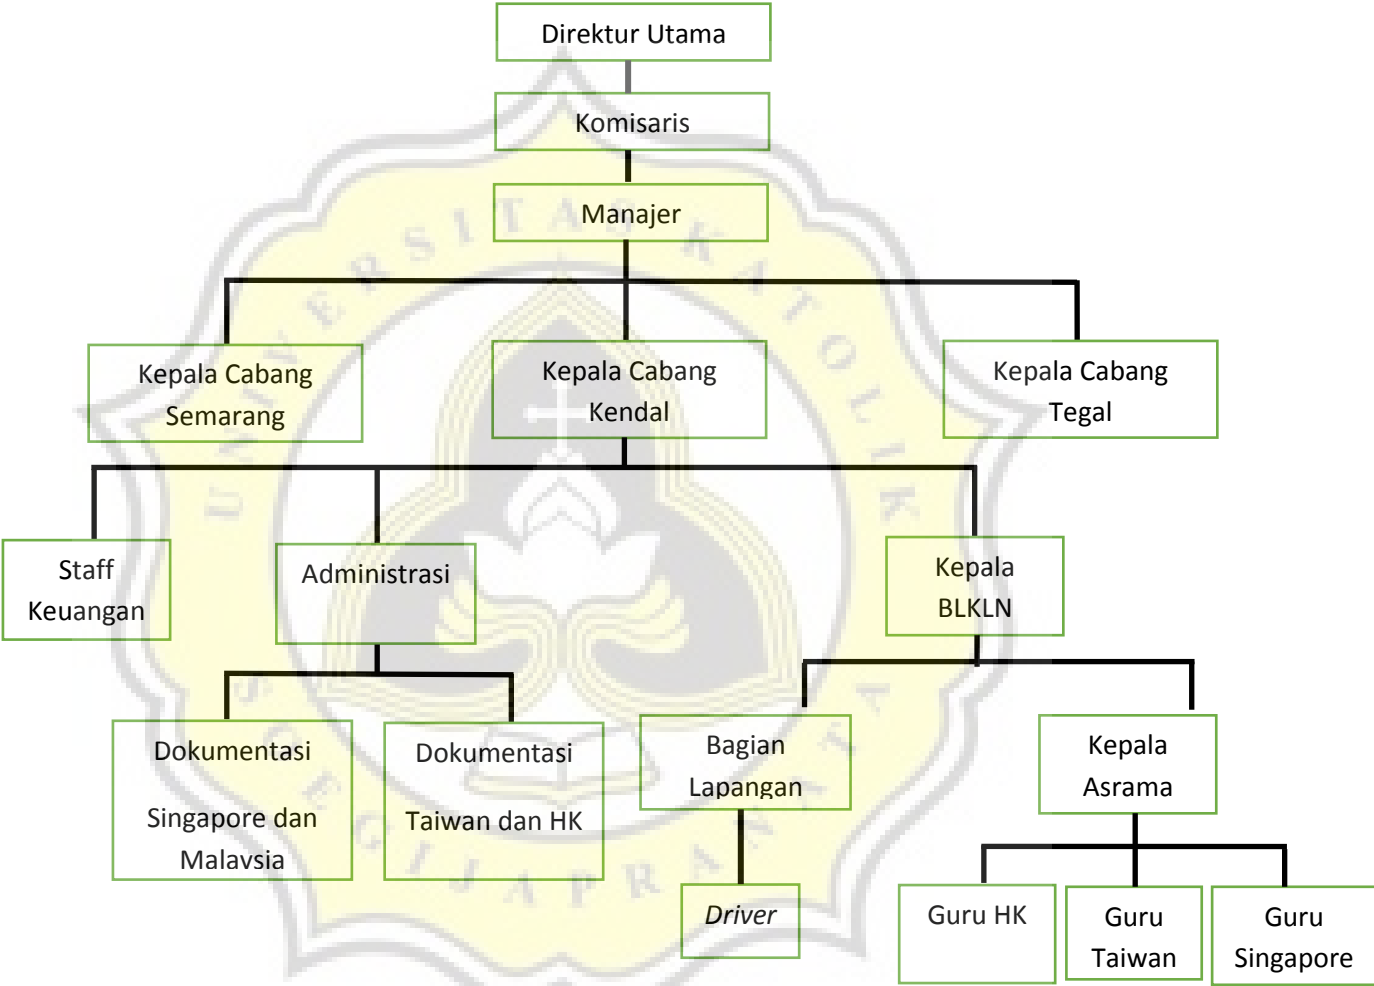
Direktur Utama

Komisaris

Manajer

Kepala Cabang Semarang

Kepala Cabang Kendal

Kepala Cabang Tegal

Staff Keuangan

Administrasi

Kepala BLKLN

Dokumentasi

Singapore dan Malavsia

Dokumentasi

Taiwan dan HK

Bagian Lapangan

Kepala Asrama

*Driver*

Guru HK

Guru Taiwan

Guru Singapore